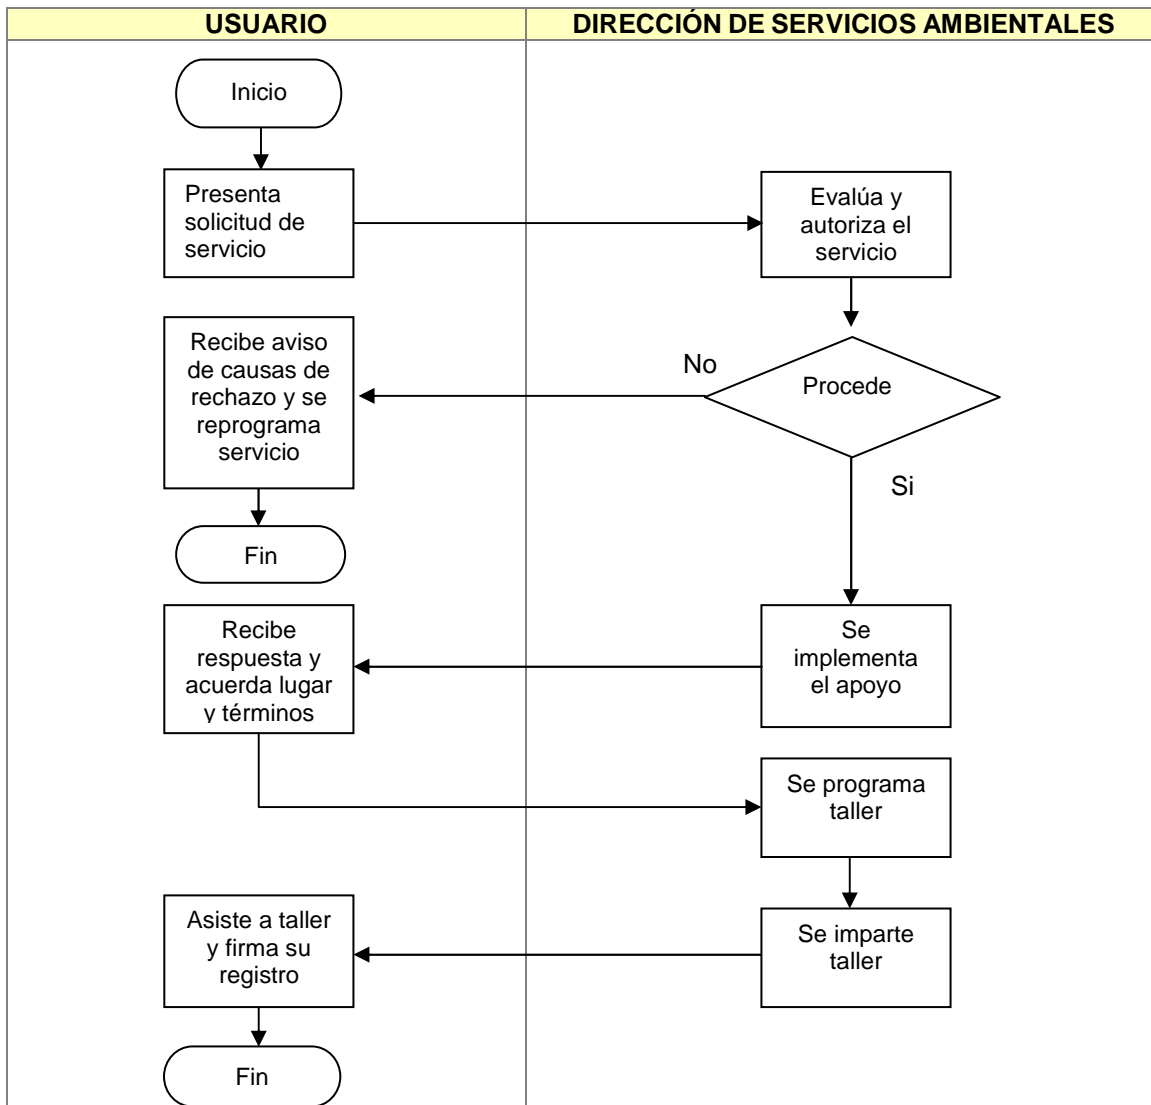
USUARIO

DIRECCIÓN DE SERVICIOS AMBIENTALES

Inicio

Presenta solicitud de servicio

Evalúa y autoriza el servicio

No

Procede

Recibe aviso de causas de rechazo y se reprograma servicio

Si

Fin

Recibe respuesta y acuerda lugar y términos

Se implementa el apoyo

Se programa taller

Asiste a taller y firma su registro

Se imparte taller

Fin